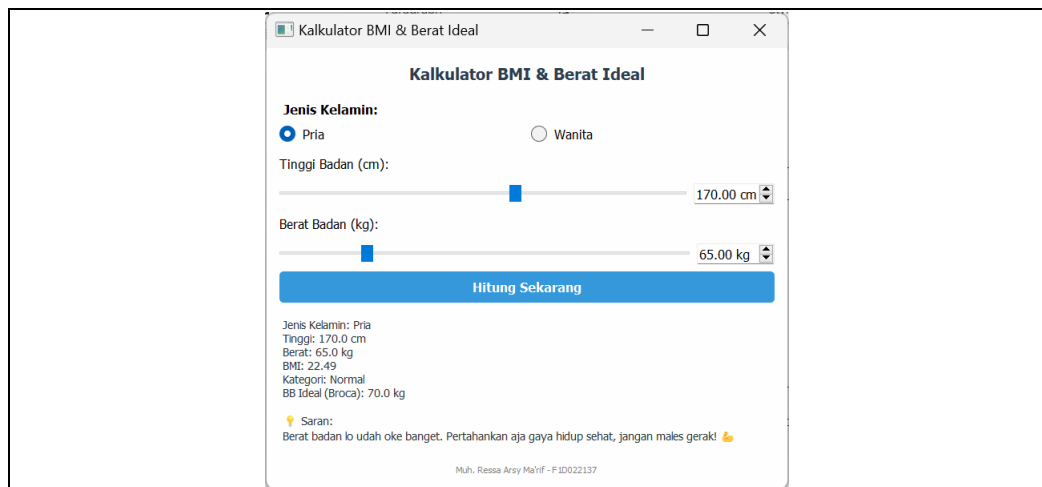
Kalkulator BMI & Berat Ideal

Kalkulator BMI & Berat Ideal

Jenis Kelamin:

Pria

Wanita

Tinggi Badan (cm):

170.00 cm

Berat Badan (kg):

65.00 kg

Hitung Sekarang

Jenis Kelamin: Pria
Tinggi: 170.0 cm
Berat: 65.0 kg
BMI: 22.49
Kategori: Normal
BB Ideal (Broca): 70.0 kg

💡 Saran:
Berat badan lo udah oke banget. Pertahankan aja gaya hidup sehat, jangan males gerak! 💪

Muh. Ressa Arsy Ma'rif - F1D022137